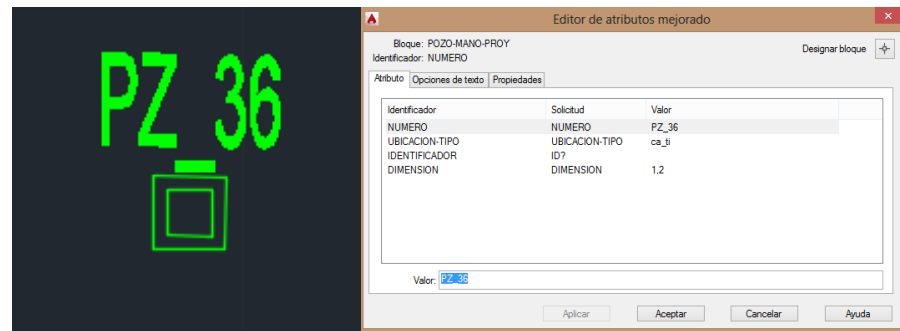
PZ_36

Editor de atributos mejorado

Bloque: POZO-MANO-PROY
Identificador: NUMERO

Designar bloque

Atributo | Opciones de texto | Propiedades

| Identificador | Solicitud | Valor |
|---|---|---|
| NUMERO | NUMERO | PZ_36 |
| UBICACION-TIPO | UBICACION-TIPO | ca_ti |
| IDENTIFICADOR | ID? | |
| DIMENSION | DIMENSION | 1,2 |

Valor: PZ_36

Aplicar | Aceptar | Cancelar | Ayuda